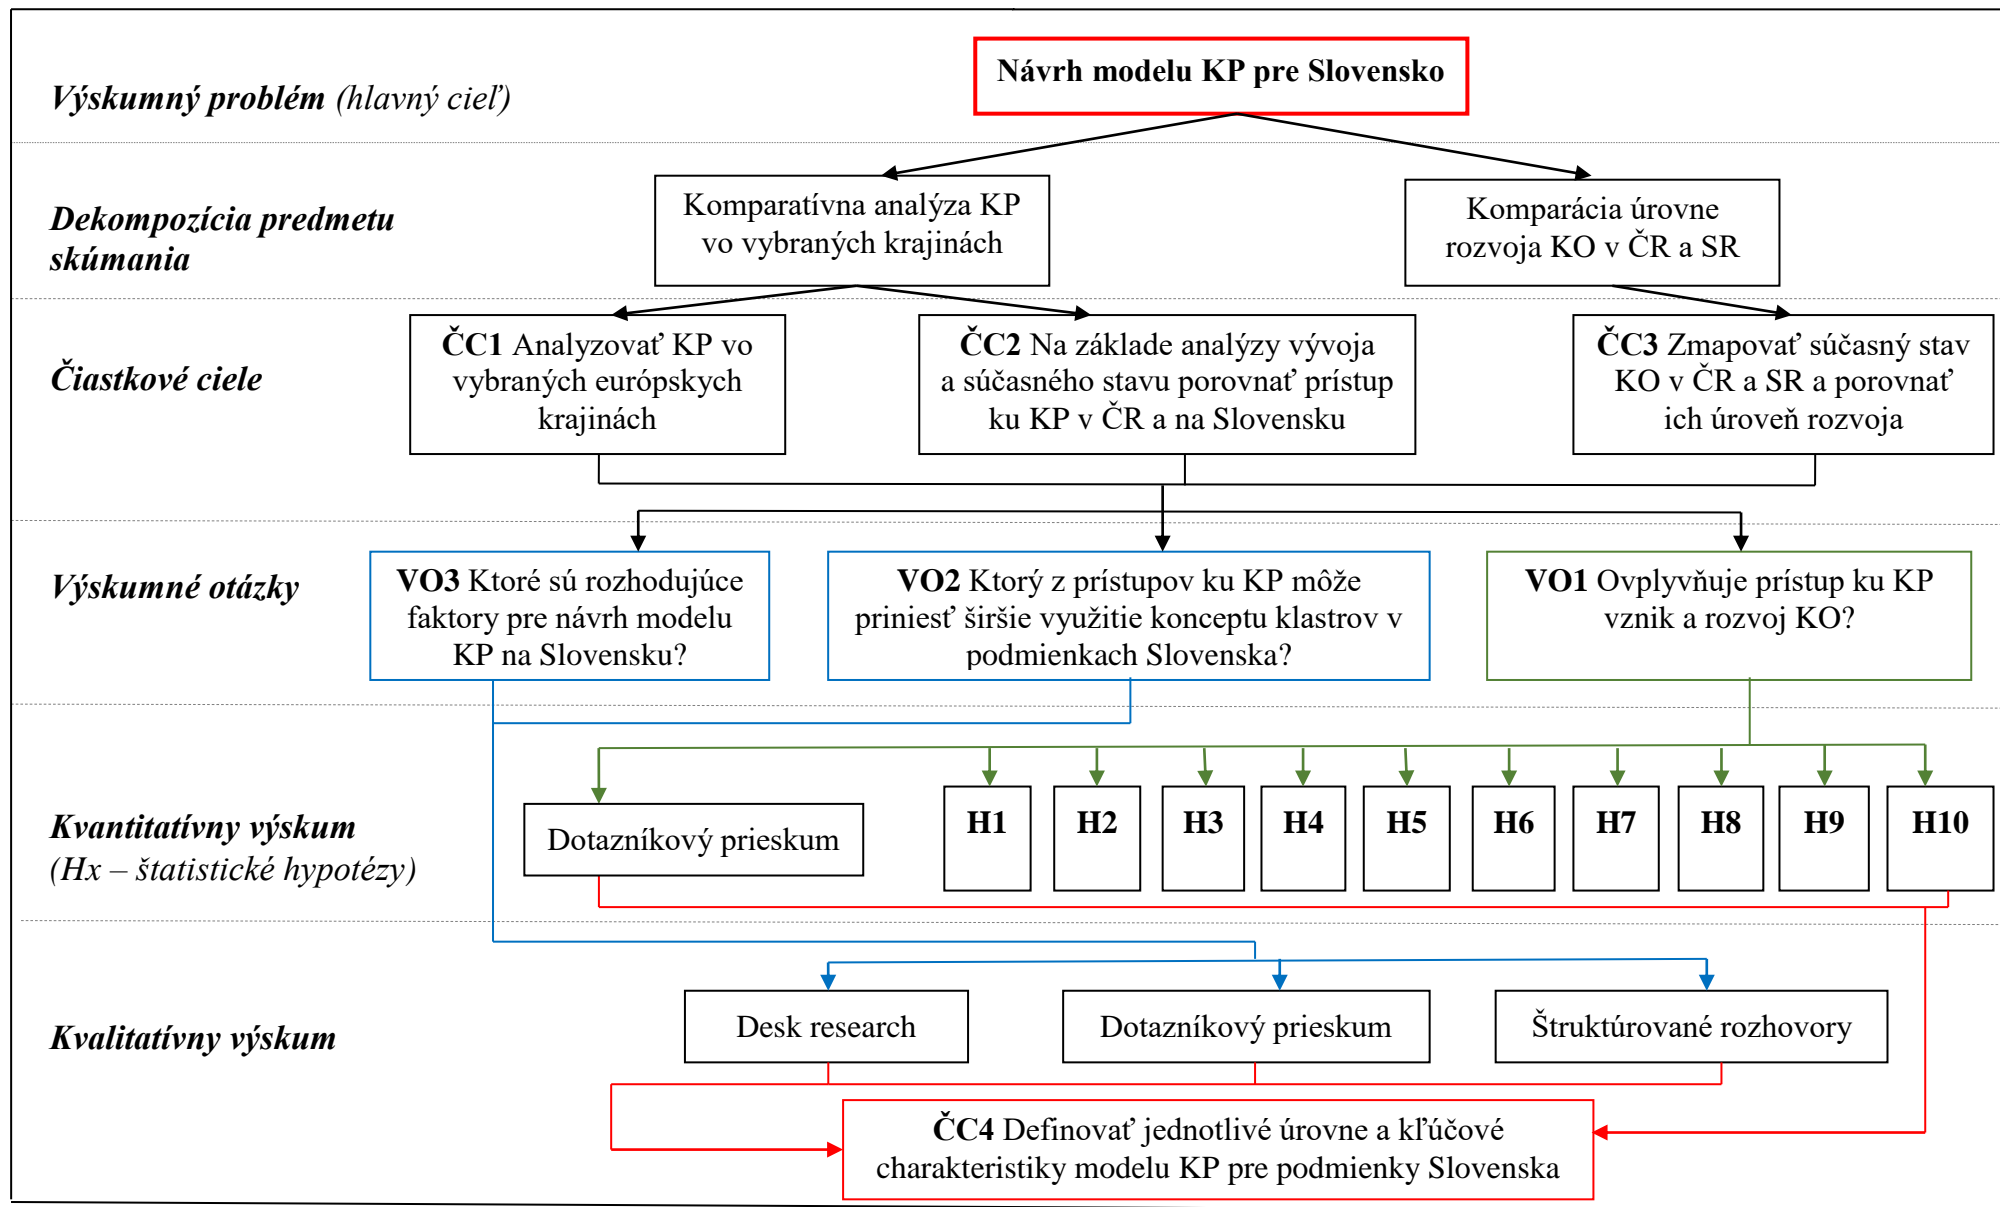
Výskumný problém (hlavný cieľ)

Návrh modelu KP pre Slovensko

Dekompozícia predmetu skúmania

Komparatívna analýza KP vo vybraných krajinách

Komparácia úrovne rozvoja KO v ČR a SR

Čiastkové ciele

ČC1 Analyzovať KP vo vybraných európskych krajinách

ČC2 Na základe analýzy vývoja a súčasného stavu porovnať prístup ku KP v ČR a na Slovensku

ČC3 Zmapovať súčasný stav KO v ČR a SR a porovnať ich úroveň rozvoja

Výskumné otázky

VO3 Ktoré sú rozhodujúce faktory pre návrh modelu KP na Slovensku?

VO2 Ktorý z prístupov ku KP môže priniesť širšie využitie konceptu klastrov v podmienkach Slovenska?

VO1 Ovplyvňuje prístup ku KP vznik a rozvoj KO?

Kvantitatívny výskum (Hx – štatistické hypotézy)

Dotazníkový prieskum

H1

H2

H3

H4

H5

H6

H7

H8

H9

H10

Kvalitatívny výskum

Desk research

Dotazníkový prieskum

Štruktúrované rozhovory

ČC4 Definovať jednotlivé úrovne a kľúčové charakteristiky modelu KP pre podmienky Slovenska